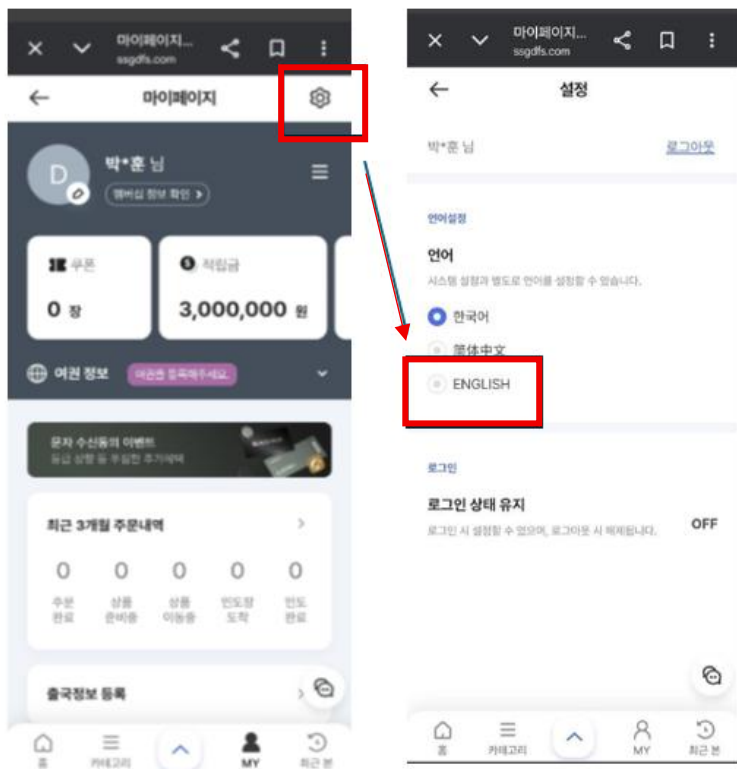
마이페이지...
ssgdfs.com

마이페이지

D

박*훈 님

멤버십 정보 확인 >

쿠폰

0 장

적립금

3,000,000 원

여권 정보

여권을 등록해주세요.

문자 수신동의 이벤트
등급 상향 등 푸짐한 추가혜택

최근 3개월 주문내역 >

| 0 | 0 | 0 | 0 | 0 |
|---|---|---|---|---|
| 주문 완료 | 상품 준비중 | 상품 이동중 | 인도장 도착 | 인도 완료 |

출국정보 등록 >

홈 카테고리 MY 최근 본

마이페이지...
ssgdfs.com

설정

박*훈 님

로그아웃

언어설정

언어

시스템 설정과 별도로 언어를 설정할 수 있습니다.

한국어

简体中文

ENGLISH

로그인

로그인 상태 유지

로그인 시 설정할 수 있으며, 로그아웃 시 해제됩니다.

OFF

홈 카테고리 MY 최근 본